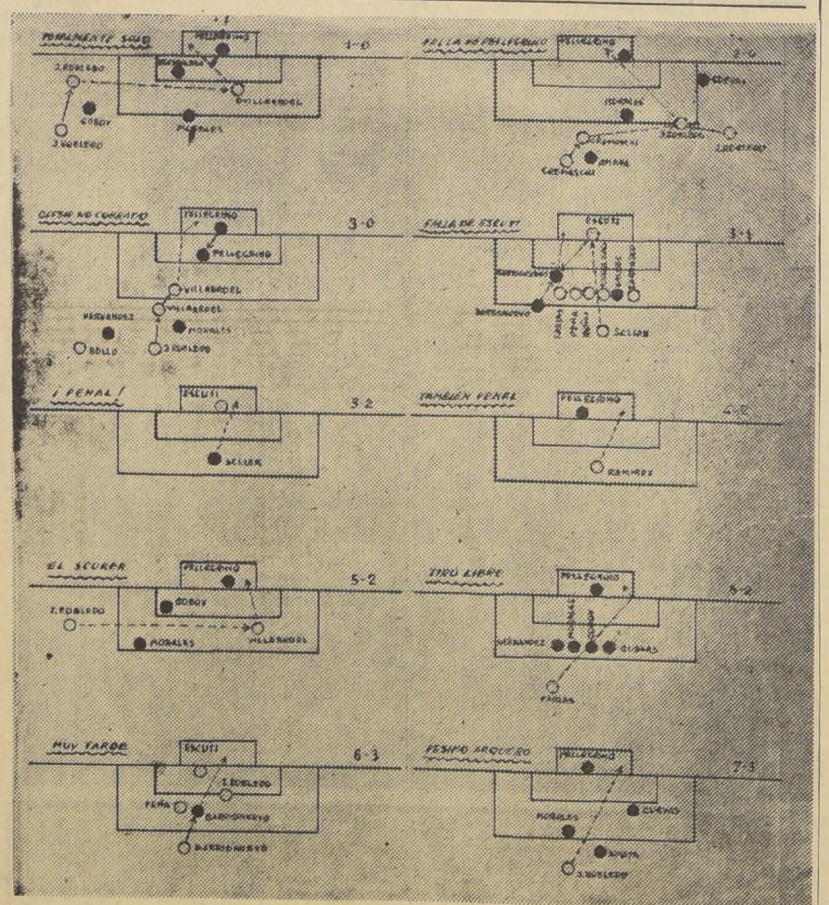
TOTALMENTE SOLO
1-0
PELLEGRINO
J. ROBLEDO
GOBOY
J. ROBLEDO
VILLARROEL
MORALES

FALLA DE PELLEGRINO
2-0
PELLEGRINO
SEPULVEDA
ISIDRES
J. ROBLEDO
RAMIREZ
AMAYA
CREMASCHI

OFFSIDE NO COBRADO
3-0
PELLEGRINO
PELLEGRINO
VILLARROEL
VILLARROEL
HERNANDEZ
MORALES
BELLO
J. ROBLEDO

FALLA DE ESCUTI
3-1
ESCUTI
BARRIONUEVO
BARRIONUEVO
SELLER

¡ PENAL !
3-2
ESCUTI
SELLER

TAMBIEN PENAL
4-2
PELLEGRINO
RAMIREZ

EL SEGUNDO
5-2
PELLEGRINO
GOBOY
J. ROBLEDO
VILLARROEL
MORALES

TIRO LIBRE
6-2
PELLEGRINO
HERNANDEZ
CUEVAS
FARIAS

MUY TARDE
6-3
ESCUTI
J. ROBLEDO
PEÑA
BARRIONUEVO
BARRIONUEVO

PESIMO ARQUERO
7-3
PELLEGRINO
MORALES
CUEVAS
ACOSTA
J. ROBLEDO